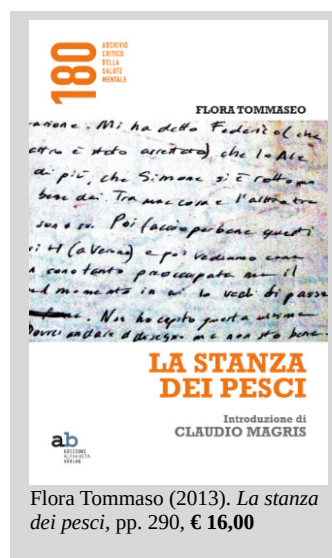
180
ARCHIVIO CRITICO DELLA SALUTE MENTALE

FLORA TOMMASEO

razione. Mi ha detto Federico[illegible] che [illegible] è stato arrestato) che la Ale di più, che Simone si è rotto un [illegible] bene dai. Tra mac. cosa e l'altra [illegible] sono io. Poi faccio per bene questi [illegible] H (a Verona) e poi vediamo cosa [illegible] contento preoccupato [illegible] il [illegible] momento in cui la vedi. Si passa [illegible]. Non ho capito questa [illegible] dovrei andare a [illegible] non sto bene.

LA STANZA DEI PESCI

Introduzione di
CLAUDIO MAGRIS

ab
EDIZIONI ALPHABETA VERLAG

Flora Tommaso (2013). La stanza dei pesci, pp. 290, € 16,00